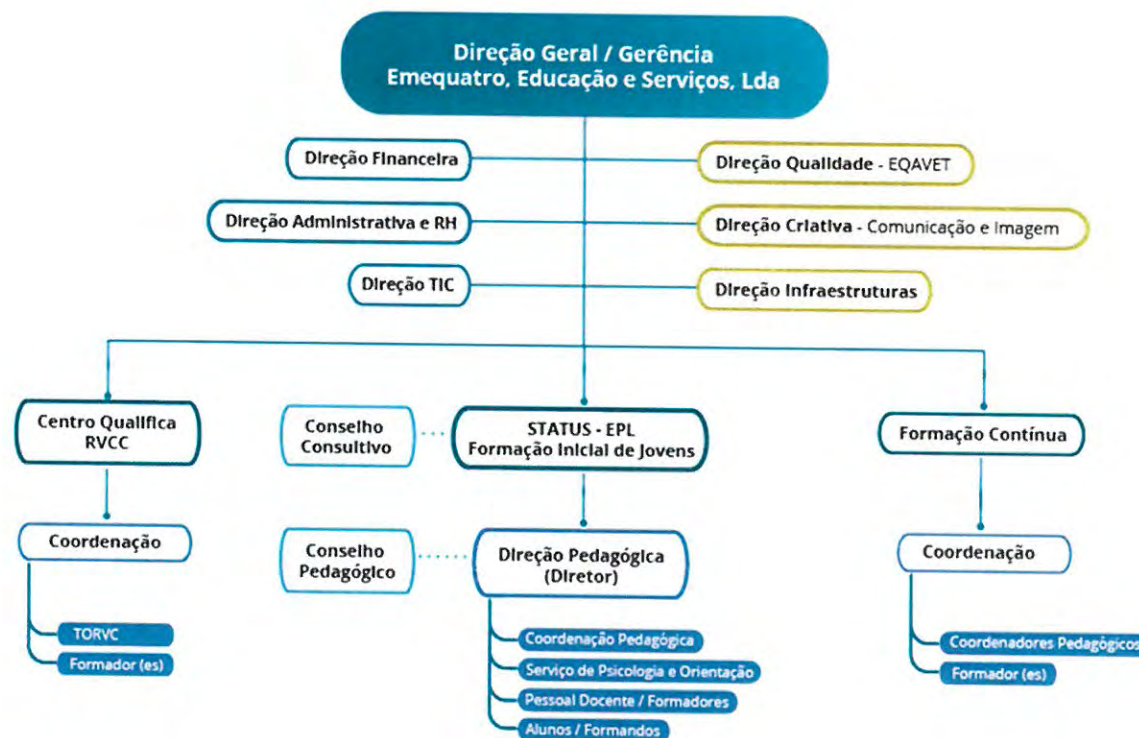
Direção Geral / Gerência
Emequatro, Educação e Serviços, Lda

Direção Financeira

Direção Qualidade - EQAVET

Direção Administrativa e RH

Direção Criativa - Comunicação e Imagem

Direção TIC

Direção Infraestruturas

Centro Qualifica RVCC

Coordenação

TORVC

Formador (es)

Conselho Consultivo

STATUS - EPL
Formação Inicial de Jovens

Conselho Pedagógico

Direção Pedagógica (Diretor)

Coordenação Pedagógica

Serviço de Psicologia e Orientação

Pessoal Docente / Formadores

Alunos / Formandos

Formação Contínua

Coordenação

Coordenadores Pedagógicos

Formador (es)